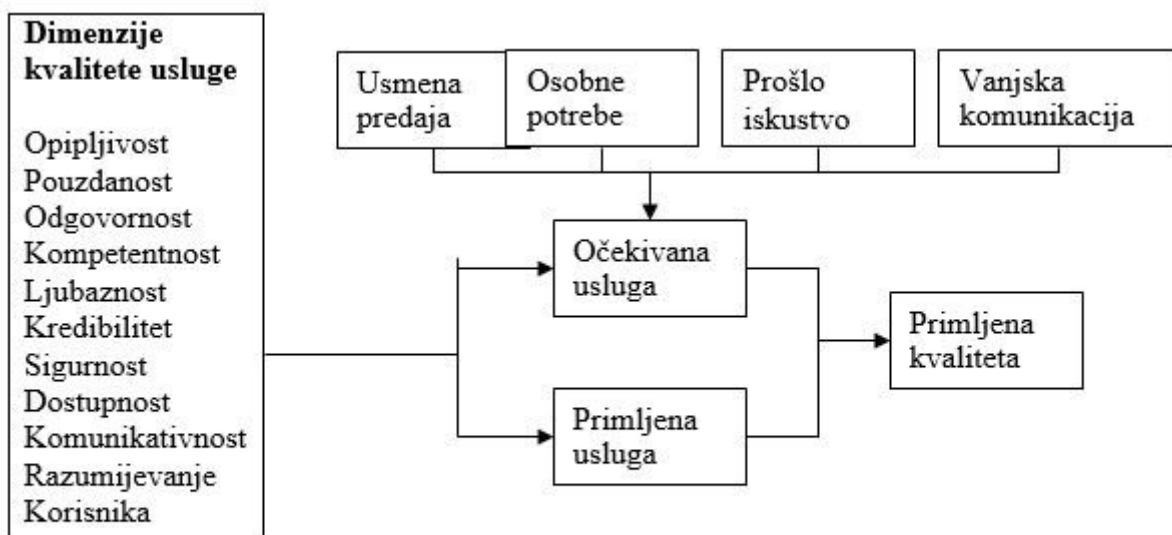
**Dimenzije kvalitete usluge**

Opipljivost
Pouzdanost
Odgovornost
Kompetentnost
Ljubaznost
Kredibilitet
Sigurnost
Dostupnost
Komunikativnost
Razumijevanje
Korisnika

Usmena predaja

Osobne potrebe

Prošlo iskustvo

Vanjska komunikacija

Očekivana usluga

Primljena usluga

Primljena kvaliteta